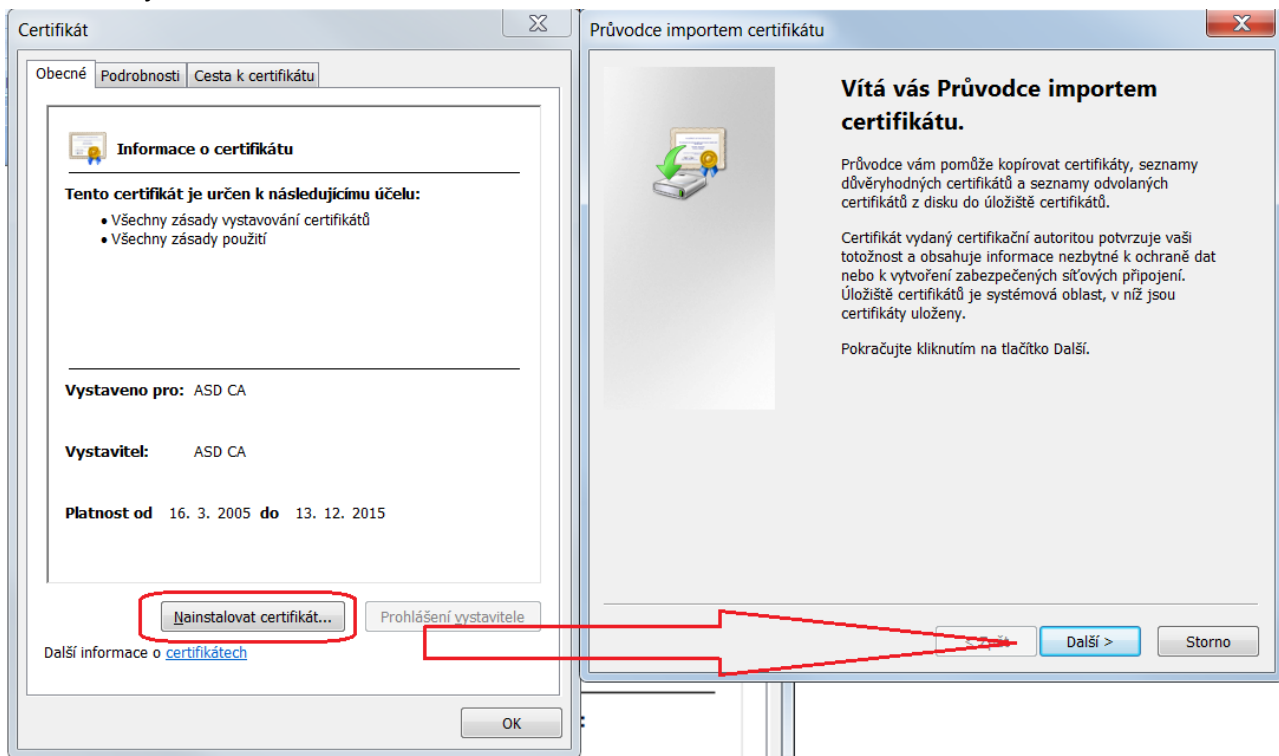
Certifikát

Obecné | Podrobnosti | Cesta k certifikátu

Informace o certifikátu

Tento certifikát je určen k následujícímu účelu:
• Všechny zásady vystavování certifikátů
• Všechny zásady použití

Vystaveno pro: ASD CA

Vystavitel: ASD CA

Platnost od 16. 3. 2005 do 13. 12. 2015

Nainstalovat certifikát... | Prohlášení vystavitele

Další informace o certifikátech

OK

Průvodce importem certifikátu

Vítá vás Průvodce importem certifikátu.

Průvodce vám pomůže kopírovat certifikáty, seznamy důvěryhodných certifikátů a seznamy odvolaných certifikátů z disku do úložiště certifikátů.

Certifikát vydaný certifikační autoritou potvrzuje vaši totožnost a obsahuje informace nezbytné k ochraně dat nebo k vytvoření zabezpečených síťových připojení. Úložiště certifikátů je systémová oblast, v níž jsou certifikáty uloženy.

Pokračujte kliknutím na tlačítko Další.

< Zpět | Další > | Storno